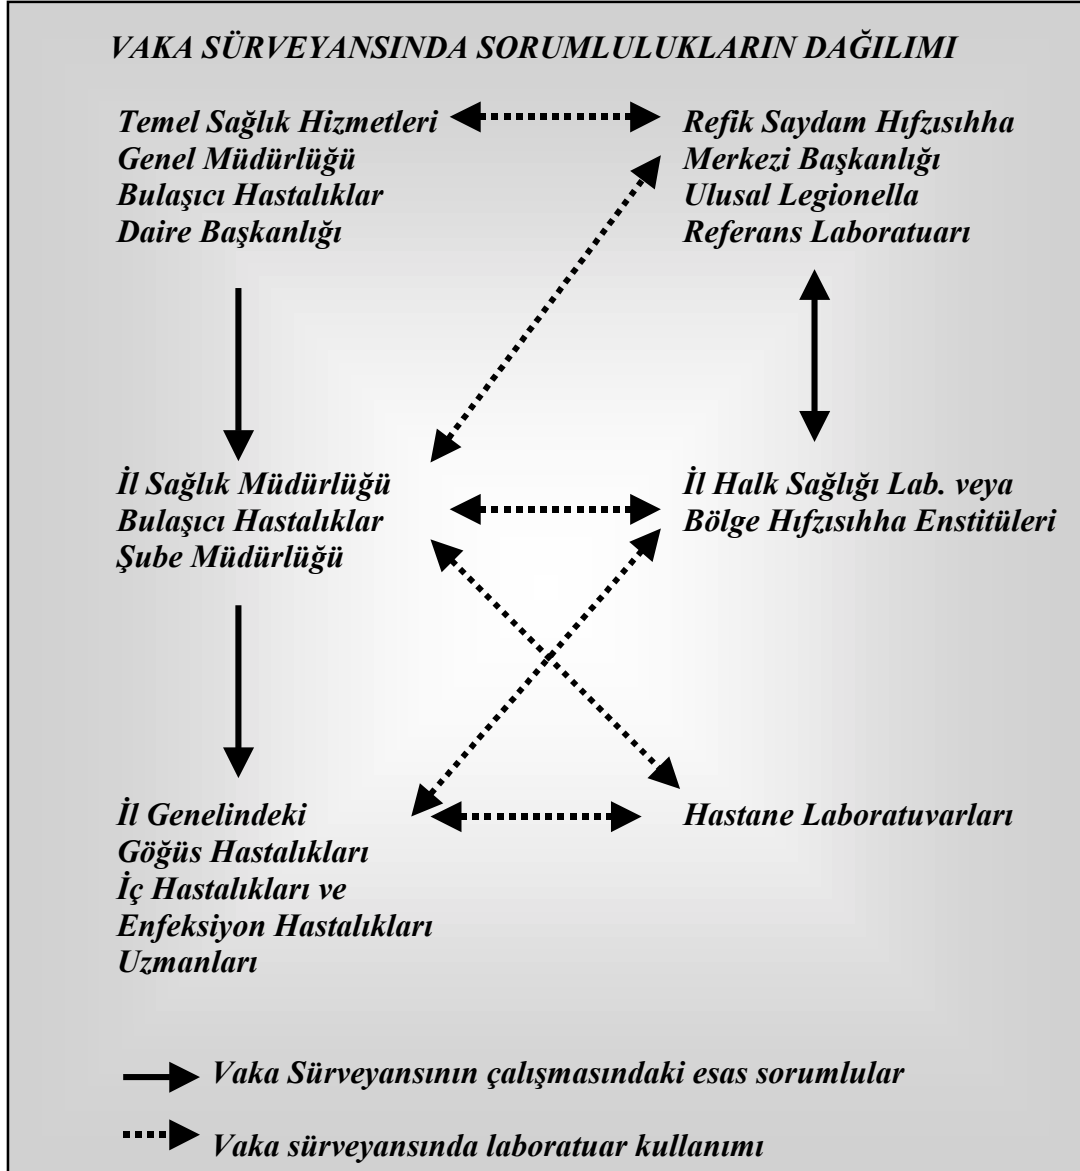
VAKA SÜRVEYANSINDA SORUMLULUKLARIN DAĞILIMI

Temel Sağlık Hizmetleri Genel Müdürlüğü Bulaşıcı Hastalıklar Daire Başkanlığı

Refik Saydam Hıfzısıhha Merkezi Başkanlığı Ulusal Legionella Referans Laboratuarı

İl Sağlık Müdürlüğü Bulaşıcı Hastalıklar Şube Müdürlüğü

İl Halk Sağlığı Lab. veya Bölge Hıfzısıhha Enstitüleri

İl Genelindeki Göğüs Hastalıkları İç Hastalıkları ve Enfeksiyon Hastalıkları Uzmanları

Hastane Laboratuvarları

Vaka Sürveyansının çalışmasındaki esas sorumlular

Vaka sürveyansında laboratuar kullanımı